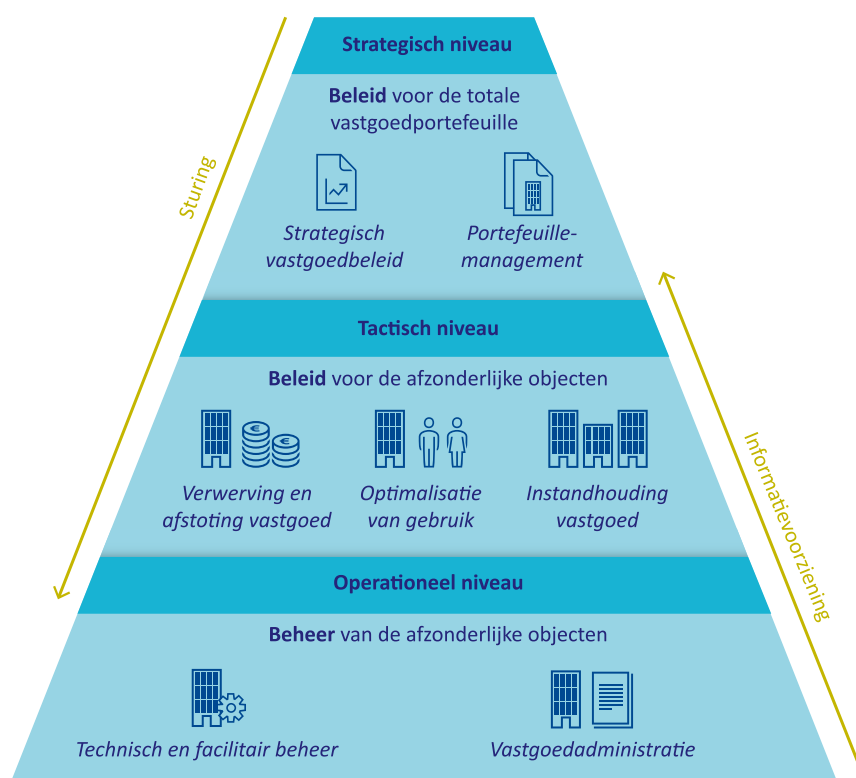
Strategisch niveau

**Beleid** voor de totale vastgoedportefeuille

Strategisch vastgoedbeleid

Portefeuillemanagement

Tactisch niveau

**Beleid** voor de afzonderlijke objecten

Verwerving en afstoting vastgoed

Optimalisatie van gebruik

Instandhouding vastgoed

Operationeel niveau

**Beheer** van de afzonderlijke objecten

Technisch en facilitair beheer

Vastgoedadministratie

Sturing

Informatievoorziening